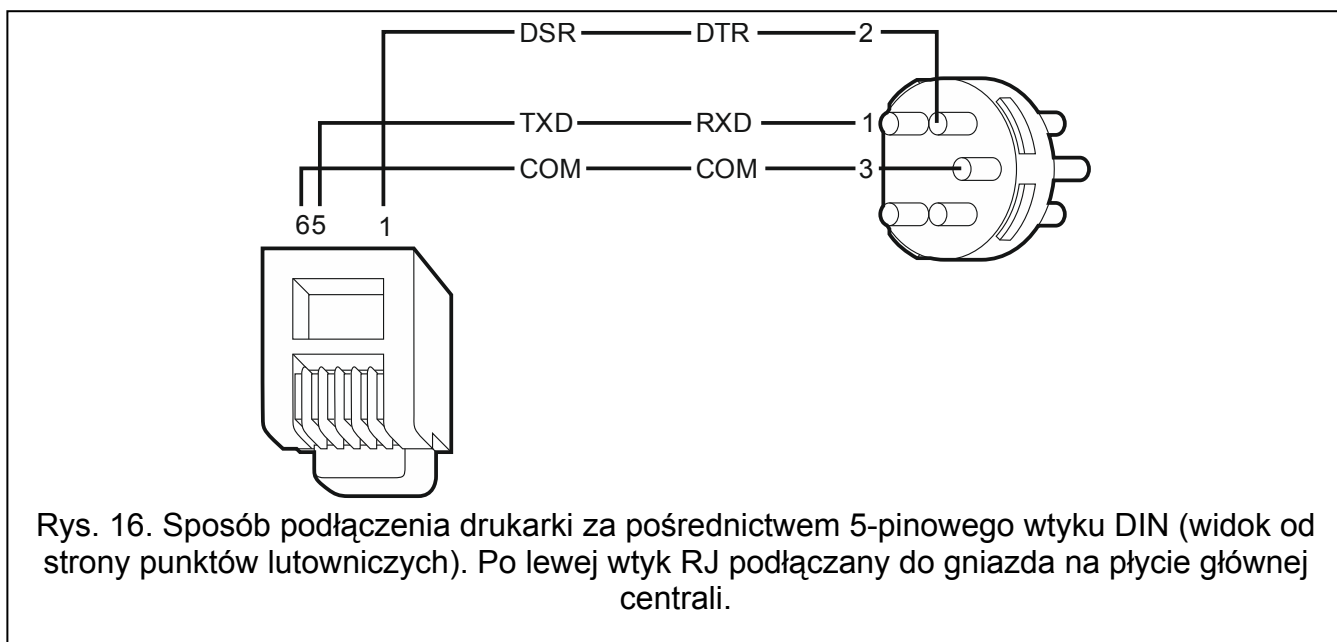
DSR DTR 2
TXD RXD 1
COM COM 3
6 5 1

Rys. 16. Sposób podłączenia drukarki za pośrednictwem 5-pinowego wtyku DIN (widok od strony punktów lutowniczych). Po lewej wtyk RJ podłączany do gniazda na płycie głównej centrali.